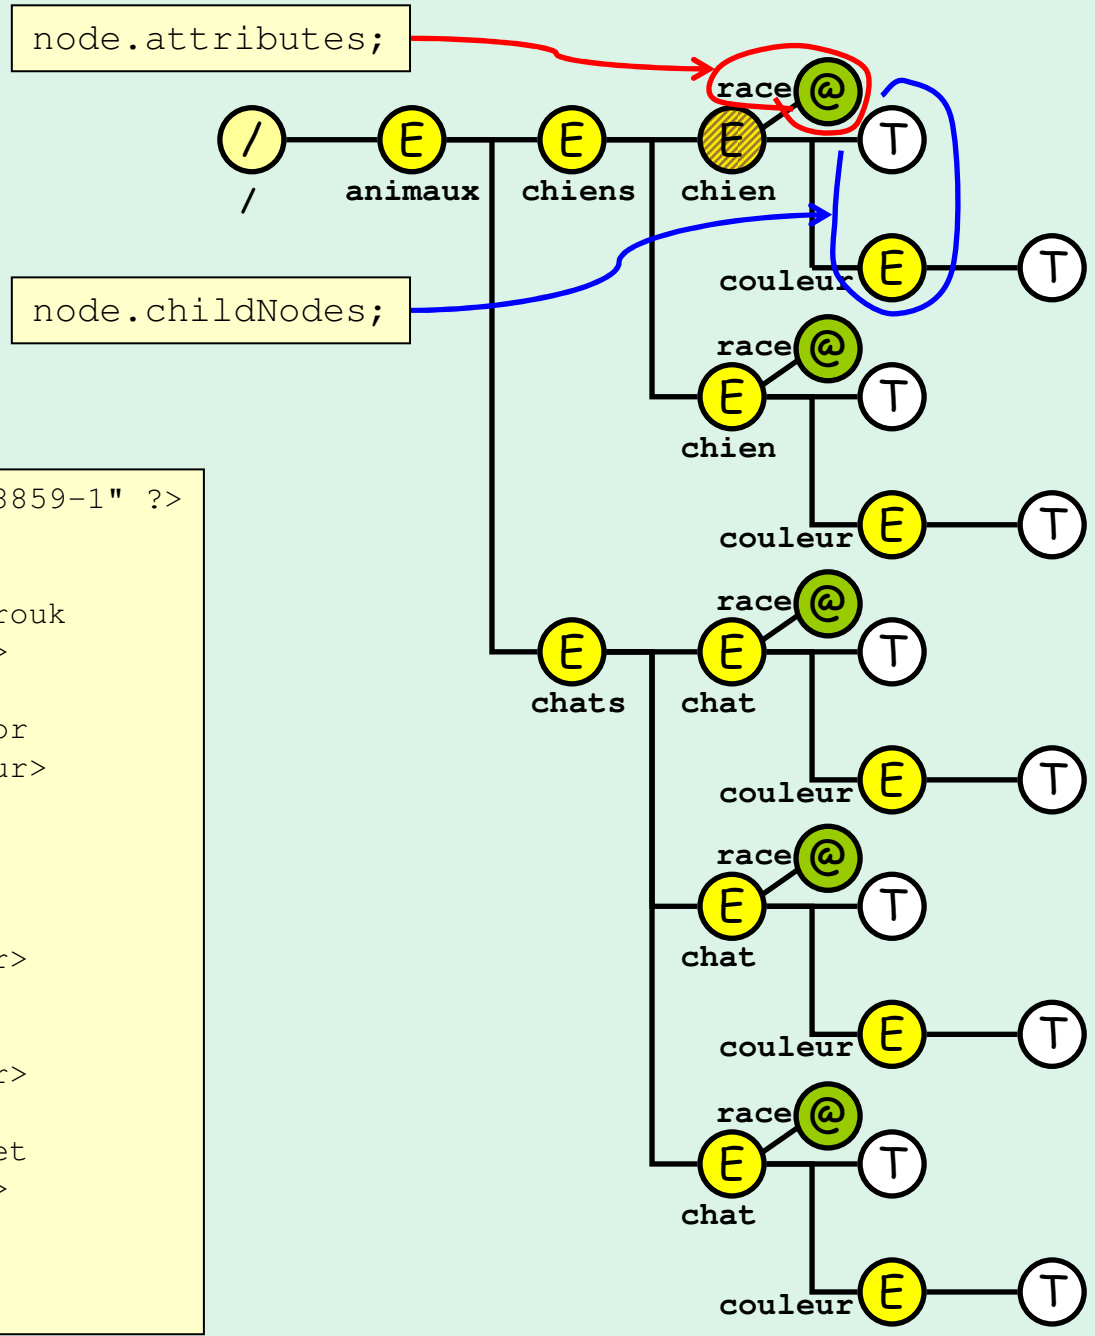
node.attributes;

node.childNodes;

/
/
E
animaux
E
chiens
race
@
E
chien
T
couleur
E
T
race
@
E
chien
T
couleur
E
T
E
chats
race
@
E
chat
T
couleur
E
T
race
@
E
chat
T
couleur
E
T
race
@
E
chat
T
couleur
E
T

8859-1" ?>

rouk
>

or
ur>

r>

r>

et
>